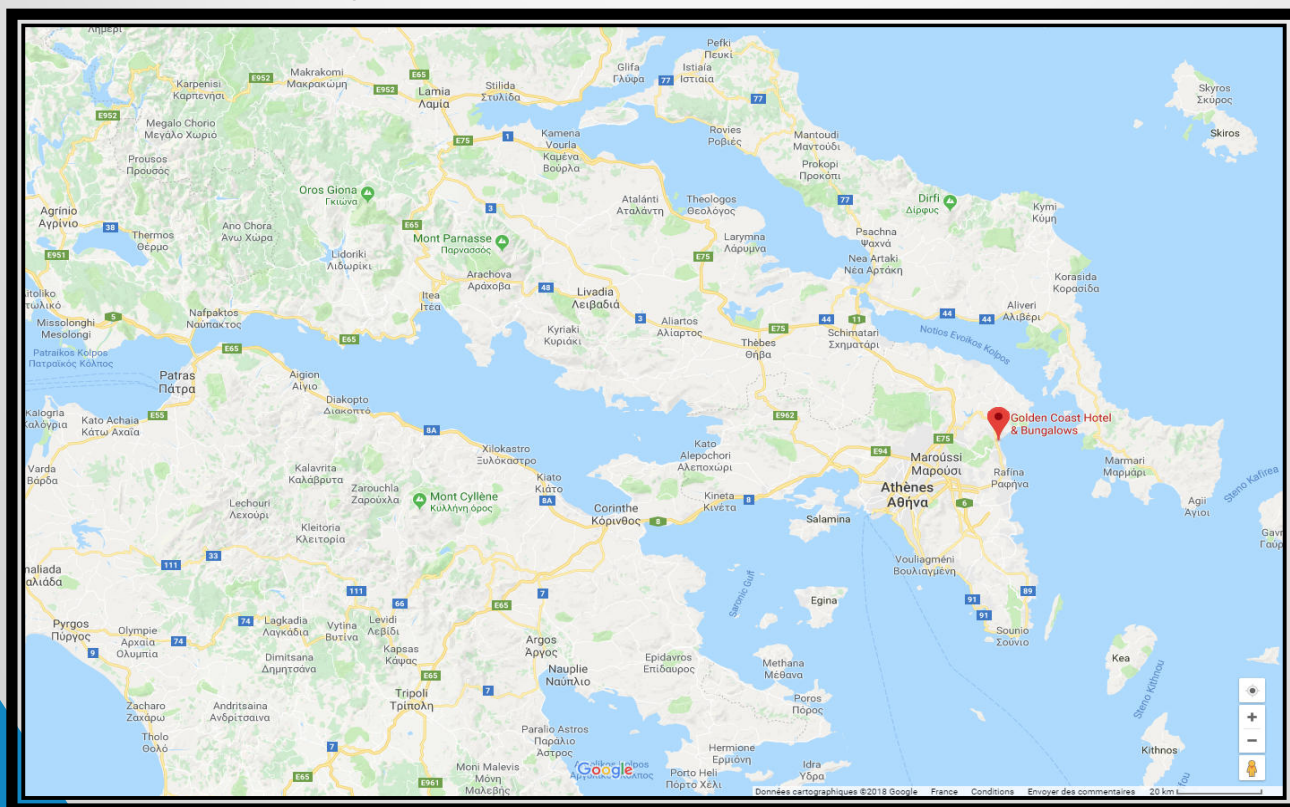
Λήμερι

Karpenisi
Καρπενήσι

E952

Makrakomi
Μακρακώμη

E952

E65

Lamia
Λαμία

Stilida
Στυλίδα

Glifa
Γλύφα

77

Pefki
Πευκί

Istiaia
Ιστιαία

77

Skyros
Σκύρος

Skiros

E952

Megalo Chorio
Μεγάλο Χωριό

E75

1

Kamena Vourla
Καμένα Βούρλα

Rovies
Ροβιές

Mantoudi
Μαντούδι

Prokopi
Προκόπι

Prousos
Προυσός

Oros Giona
Γκιώνα

Dirfi
Δίρφυς

Kymi
Κύμη

Agrinio
Αγρίνιο

38

Thermos
Θέρμο

Ano Chora
Άνω Χώρα

E65

3

Atalánti
Αταλάντη

Theologos
Θεολόγος

77

Psachna
Ψαχνά

Mont Parnasse
Παρνασσός

Larymna
Λάρυμνα

E951

Lidoriki
Λιδωρίκι

Arachova
Αράχοβα

E75

Nea Artaki
Νέα Αρτάκη

Korasida
Κορασίδα

48

Livadia
Λειβαδιά

44

44

Aliveri
Αλιβέρι

Itea
Ιτέα

3

Aliartos
Αλίαρτος

E75

44

11

Stoliko
τωλικό

5

Nafpaktos
Ναύπακτος

Kyriaki
Κυριάκι

Thebes
Θήβα

Schimatari
Σχηματάρι

Notios Evoikos Kolpos

Missolonghi
Mesolongi

E65

E65

Patraikos Kolpos
Πατραϊκός Κόλπος

Patras
Πάτρα

Aigion
Αίγιο

Diakopto
Διακοπτό

E962

Golden Coast Hotel & Bungalows

Kalogria
Καλόγρια

E55

Kato Achaia
Κάτω Αχαΐα

8A

Kato Alepochori
Αλεποχώρι

E75

E94

Xilokastro
Ξυλόκαστρο

Maroússi
Μαρούσι

Marmari
Μαρμάρι

Varda
Βάρδα

Kalavrita
Καλάβρυτα

Kiato
Κιάτο

Rafina
Ραφήνα

Zarouchla
Ζαρούχλα

Mont Cyllène
Κυλλήνη όρος

Athènes
Αθήνα

Steno Kafirea

8A

Kineta
Κινέτα

8

Lechouri
Λεχούρι

Corinthe
Κόρινθος

8

6

Agii
Άγιοι

Salamina

Kleitoria
Κλειτορία

Gavr
Γαύρ

33

Vouliagméni
Βουλιαγμένη

111

Saronic Gulf

naliada
αλιάδα

111

E65

7

66

Egina

91

89

Pyrgos
Πύργος

74

Lagkadia
Λαγκάδια

Vytina
Βυτίνα

Levidi
Λεβίδι

91

Olympie
Αρχαία Ολυμπία

74

Argos
Άργος

Sounio
Σούνιο

9

Kea

Dimitsana
Δημητσάνα

Kapsas
Κάψας

Epidavros
Επίδαυρος

Nauplie
Ναύπλιο

Methana
Μέθανα

E65

7

Steno Kithnou

Tripoli
Τρίπολη

Zacharo
Ζαχάρω

Andritsaina
Ανδρίτσαινα

Poros
Πόρος

Tholo
Θολό

7

Paralio Astros
Παράλιο Άστρος

Hermione
Ερμιόνη

Kithnos

E65

E961

Moni Malevis
Μονή Μαλεβής

Google

Porto Heli
Πόρτο Χέλι

Idra
Ύδρα

Données cartographiques ©2018 Google   France   Conditions   Envoyer des commentaires   20 km

+

−